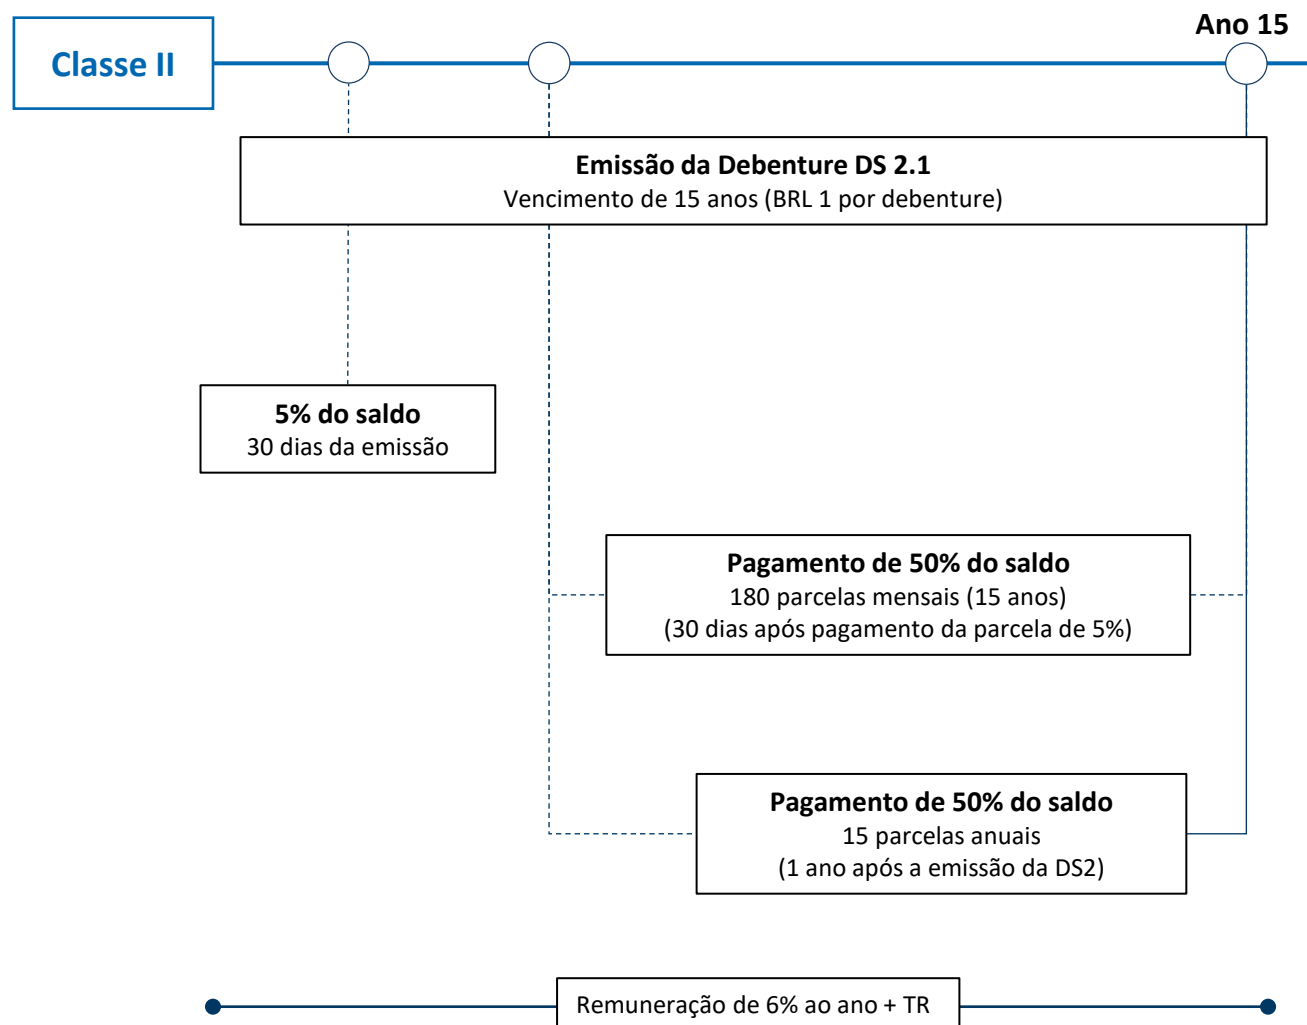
Classe II

Ano 15

Emissão da Debenture DS 2.1
Vencimento de 15 anos (BRL 1 por debenture)

5% do saldo
30 dias da emissão

Pagamento de 50% do saldo
180 parcelas mensais (15 anos)
(30 dias após pagamento da parcela de 5%)

Pagamento de 50% do saldo
15 parcelas anuais
(1 ano após a emissão da DS2)

Remuneração de 6% ao ano + TR